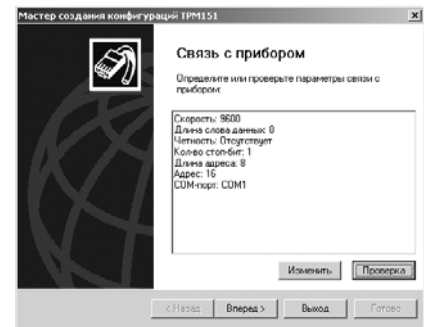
Мастер создания конфигураций ТРМ151

×

Связь с прибором

Определите или проверьте параметры связи с прибором

Скорость: 9600
Длина слова данных: 8
Четность: Отсутствует
Кол-во стоп-бит: 1
Длина адреса: 8
Адрес: 16
COM-порт: COM1

Изменить

Проверка

< Назад

Вперед >

Выход

Готово